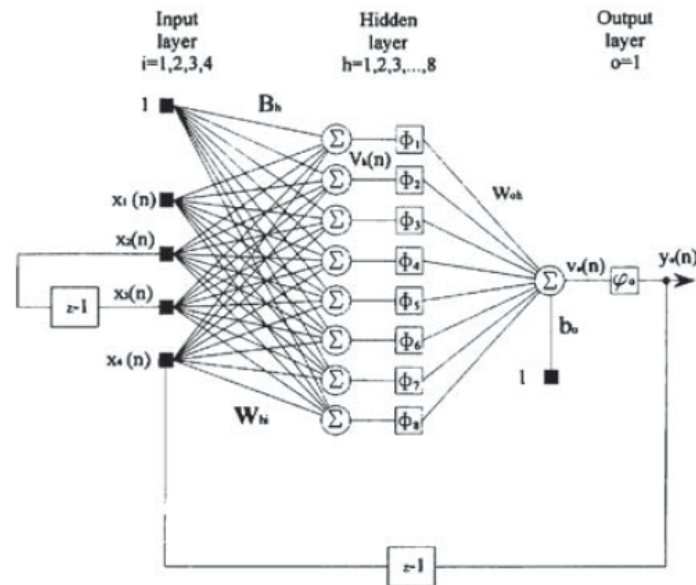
Input layer $i=1,2,3,4$

Hidden layer $h=1,2,3,\ldots,8$

Output layer $o=1$

1

$B_h$

$x_1(n)$

$x_2(n)$

$x_3(n)$

$x_4(n)$

$z-1$

$\Sigma$ $\Sigma$ $\Sigma$ $\Sigma$ $\Sigma$ $\Sigma$ $\Sigma$ $\Sigma$

$V_h(n)$

$\Phi_1$ $\Phi_2$ $\Phi_3$ $\Phi_4$ $\Phi_5$ $\Phi_6$ $\Phi_7$ $\Phi_8$

$W_{oh}$

$W_{hi}$

$\Sigma$

$v_o(n)$

$\varphi_o$

$y_o(n)$

$b_o$

1

$z-1$